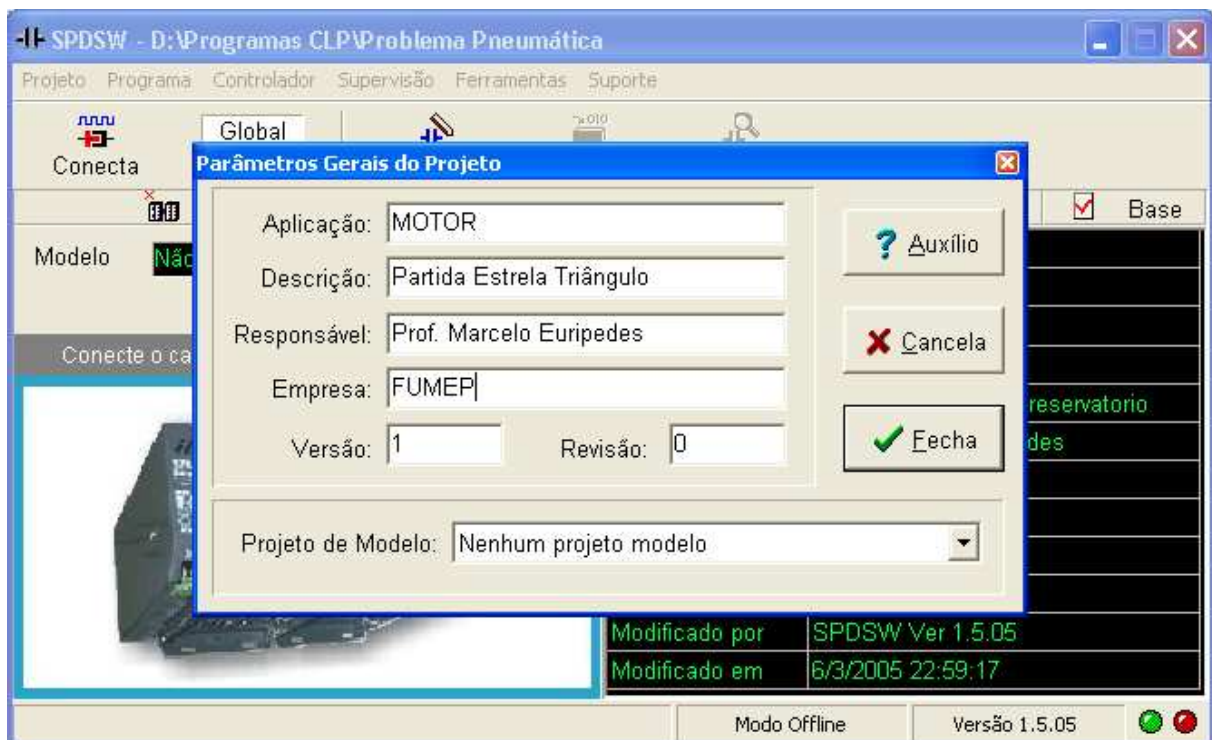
SPDSW - D:\Programas CLP\Problema Pneumática

Projeto Programa Controlador Supervisão Ferramentas Suporte

Conecta Global

Parâmetros Gerais do Projeto

Aplicação: MOTOR

Descrição: Partida Estrela Triângulo

Responsável: Prof. Marcelo Euripedes

Empresa: FUMEP

Versão: 1 Revisão: 0

? Auxílio

Cancela

Fecha

Projeto de Modelo: Nenhum projeto modelo

Base

Modelo Não

Conecte o ca

reservatorio

des

Modificado por SPDSW Ver 1.5.05

Modificado em 6/3/2005 22:59:17

Modo Offline Versão 1.5.05